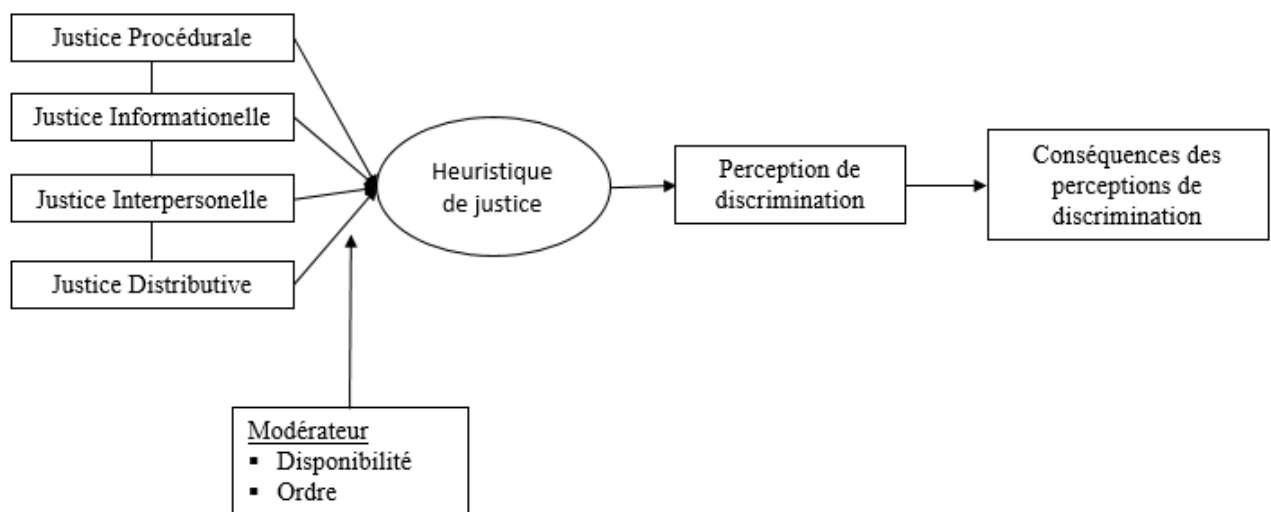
Justice Procédurale

Justice Informationelle

Justice Interpersonelle

Justice Distributive

Heuristique de justice

Perception de discrimination

Conséquences des perceptions de discrimination

Modérateur
- Disponibilité
- Ordre